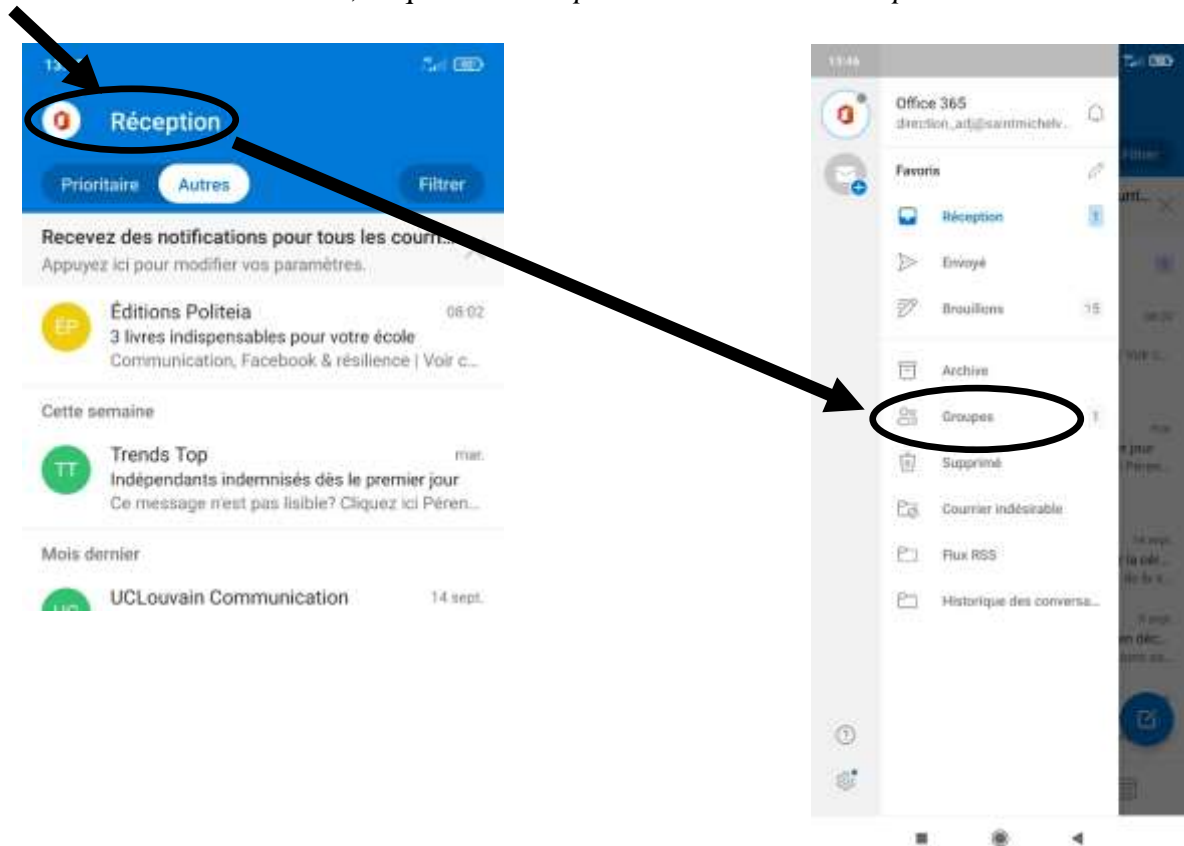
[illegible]

Réception

Prioritaire Autres Filtrer

Recevez des notifications pour tous les courri...
Appuyez ici pour modifier vos paramètres.

ÉP Éditions Politeia 08:02
3 livres indispensables pour votre école
Communication, Facebook & résilience | Voir c...

Cette semaine

TT Trends Top mar.
Indépendants indemnisés dès le premier jour
Ce message n'est pas lisible? Cliquez ici Péren...

Mois dernier

UCLouvain Communication 14 sept.

11:46

Office 365
direction_adj@saintmichelv...

Favoris

Réception 1

Envoyé

Brouillons 15

Archive

Groupes 1

Supprimé

Courrier indésirable

Flux RSS

Historique des conversa...

Filtrer